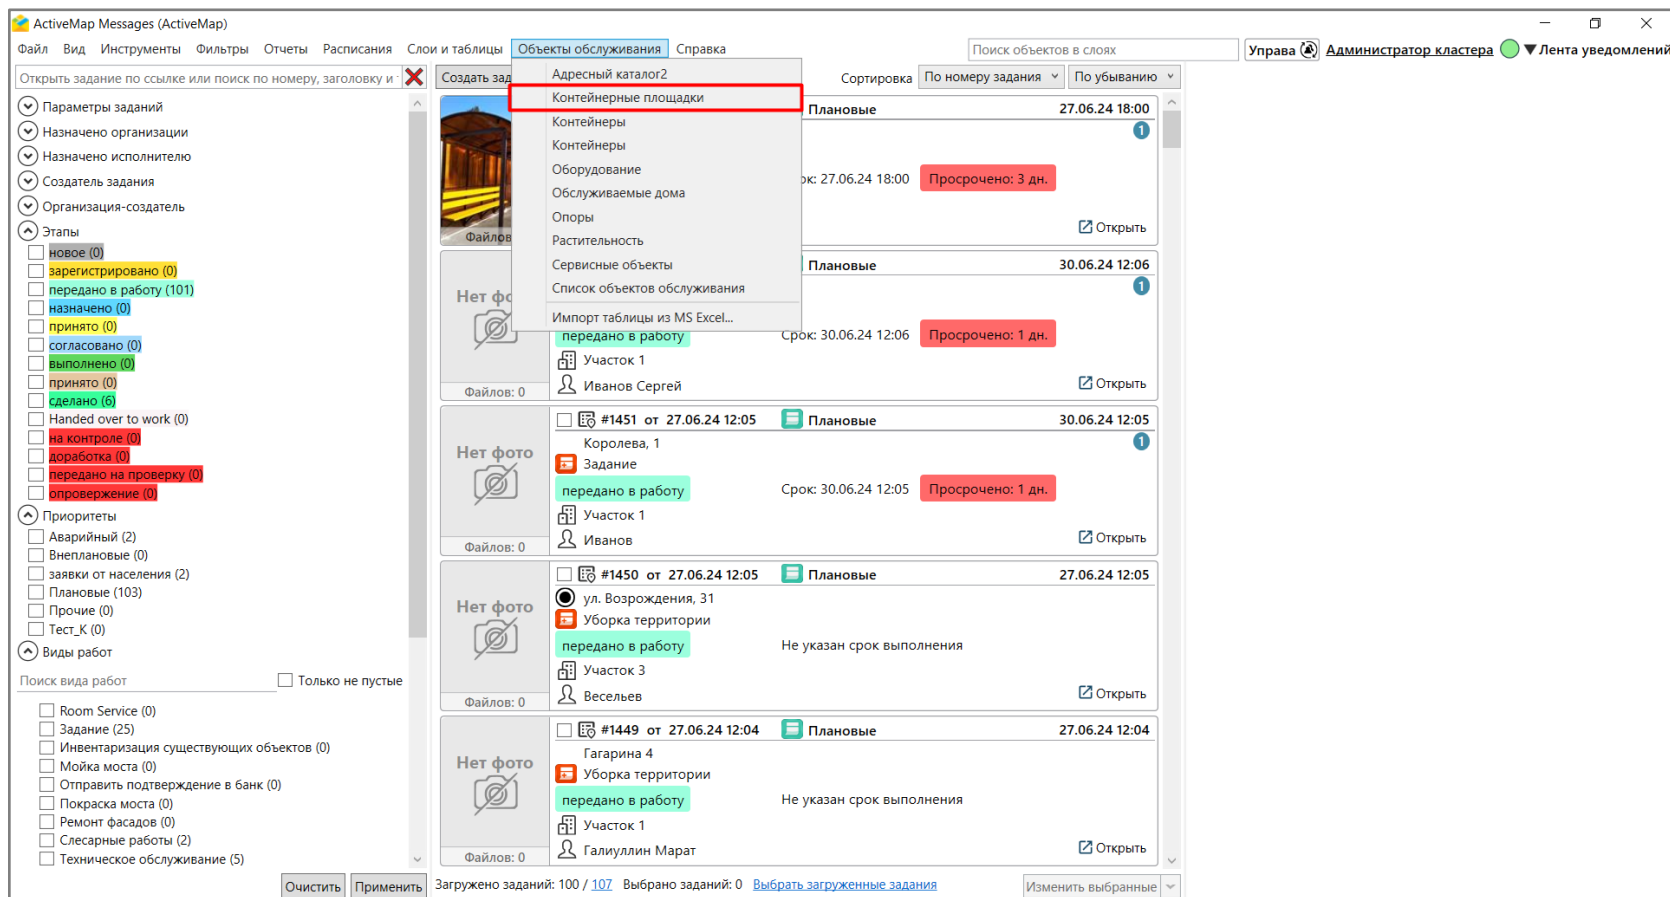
ActiveMap Messages (ActiveMap)

Файл Вид Инструменты Фильтры Отчеты Расписания Слои и таблицы Объекты обслуживания Справка

Поиск объектов в слоях

Управа Администратор кластера Лента уведомлений

Открыть задание по ссылке или поиск по номеру, заголовку и

Создать зад

Сортировка По номеру задания По убыванию

Адресный каталог2
Контейнерные площадки
Контейнеры
Контейнеры
Оборудование
Обслуживаемые дома
Опоры
Растительность
Сервисные объекты
Список объектов обслуживания
Импорт таблицы из MS Excel...

Параметры заданий
Назначено организации
Назначено исполнителю
Создатель задания
Организация-создатель
Этапы
новое (0)
зарегистрировано (0)
передано в работу (101)
назначено (0)
принято (0)
согласовано (0)
выполнено (0)
принято (0)
сделано (6)
Handed over to work (0)
на контроле (0)
доработка (0)
передано на проверку (0)
опровержение (0)
Приоритеты
Аварийный (2)
Внеплановые (0)
заявки от населения (2)
Плановые (103)
Прочие (0)
Тест_К (0)
Виды работ
Поиск вида работ
Только не пустые
Room Service (0)
Задание (25)
Инвентаризация существующих объектов (0)
Мойка моста (0)
Отправить подтверждение в банк (0)
Покраска моста (0)
Ремонт фасадов (0)
Слесарные работы (2)
Техническое обслуживание (5)

Очистить Применить

Файлов
Плановые 27.06.24 18:00
1
ок: 27.06.24 18:00 Просрочено: 3 дн.
Открыть

Нет фо
Файлов: 0
Плановые 30.06.24 12:06
1
передано в работу
Срок: 30.06.24 12:06 Просрочено: 1 дн.
Участок 1
Иванов Сергей
Открыть

Нет фото
Файлов: 0
#1451 от 27.06.24 12:05 Плановые 30.06.24 12:05
Королева, 1
1
Задание
передано в работу
Срок: 30.06.24 12:05 Просрочено: 1 дн.
Участок 1
Иванов
Открыть

Нет фото
Файлов: 0
#1450 от 27.06.24 12:05 Плановые 27.06.24 12:05
ул. Возрождения, 31
Уборка территории
передано в работу
Не указан срок выполнения
Участок 3
Весельев
Открыть

Нет фото
Файлов: 0
#1449 от 27.06.24 12:04 Плановые 27.06.24 12:04
Гагарина 4
Уборка территории
передано в работу
Не указан срок выполнения
Участок 1
Галиуллин Марат
Открыть

Загружено заданий: 100 / 107 Выбрано заданий: 0 Выбрать загруженные задания
Изменить выбранные